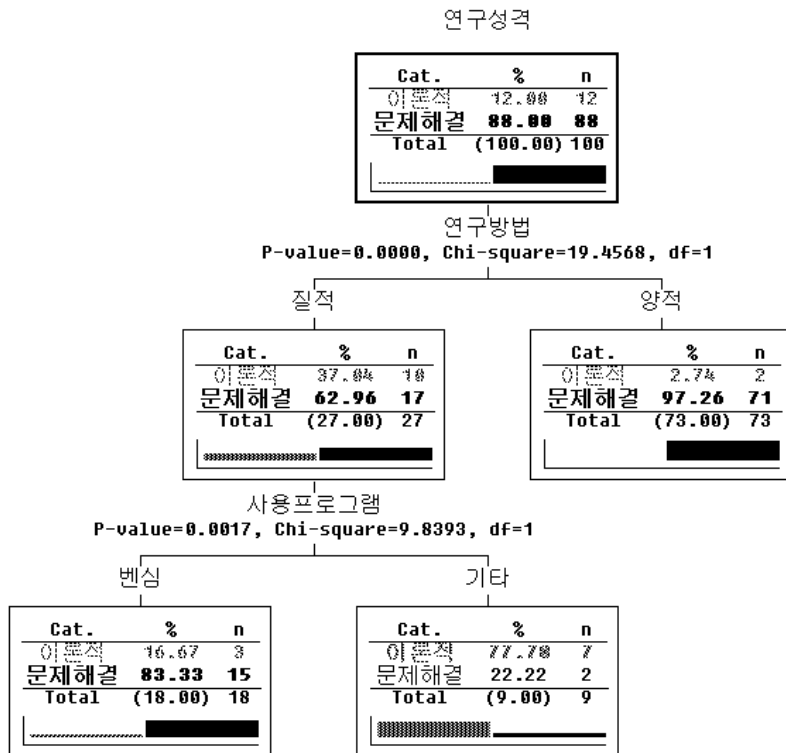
연구성격

| Cat. | % | n |
|---|---|---|
| 이론적 | 12.00 | 12 |
| 문제해결 | 88.00 | 88 |
| Total | (100.00) | 100 |

연구방법
P-value=0.0000, Chi-square=19.4568, df=1

질적

| Cat. | % | n |
|---|---|---|
| 이론적 | 37.04 | 10 |
| 문제해결 | 62.96 | 17 |
| Total | (27.00) | 27 |

양적

| Cat. | % | n |
|---|---|---|
| 이론적 | 2.74 | 2 |
| 문제해결 | 97.26 | 71 |
| Total | (73.00) | 73 |

사용프로그램
P-value=0.0017, Chi-square=9.8393, df=1

벤심

| Cat. | % | n |
|---|---|---|
| 이론적 | 16.67 | 3 |
| 문제해결 | 83.33 | 15 |
| Total | (18.00) | 18 |

기타

| Cat. | % | n |
|---|---|---|
| 이론적 | 77.78 | 7 |
| 문제해결 | 22.22 | 2 |
| Total | (9.00) | 9 |